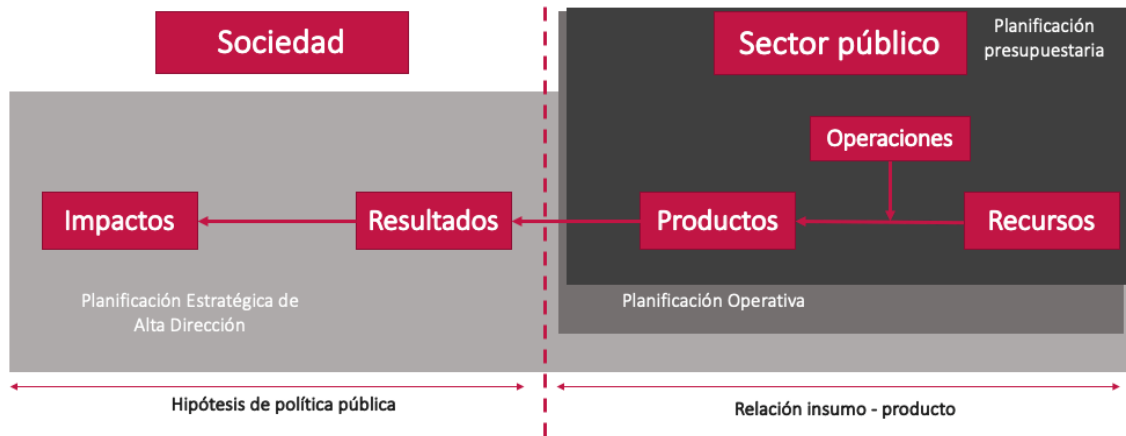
Sociedad

Sector público

Planificación presupuestaria

Operaciones

Impactos

Resultados

Productos

Recursos

Planificación Estratégica de Alta Dirección

Planificación Operativa

Hipótesis de política pública

Relación insumo - producto